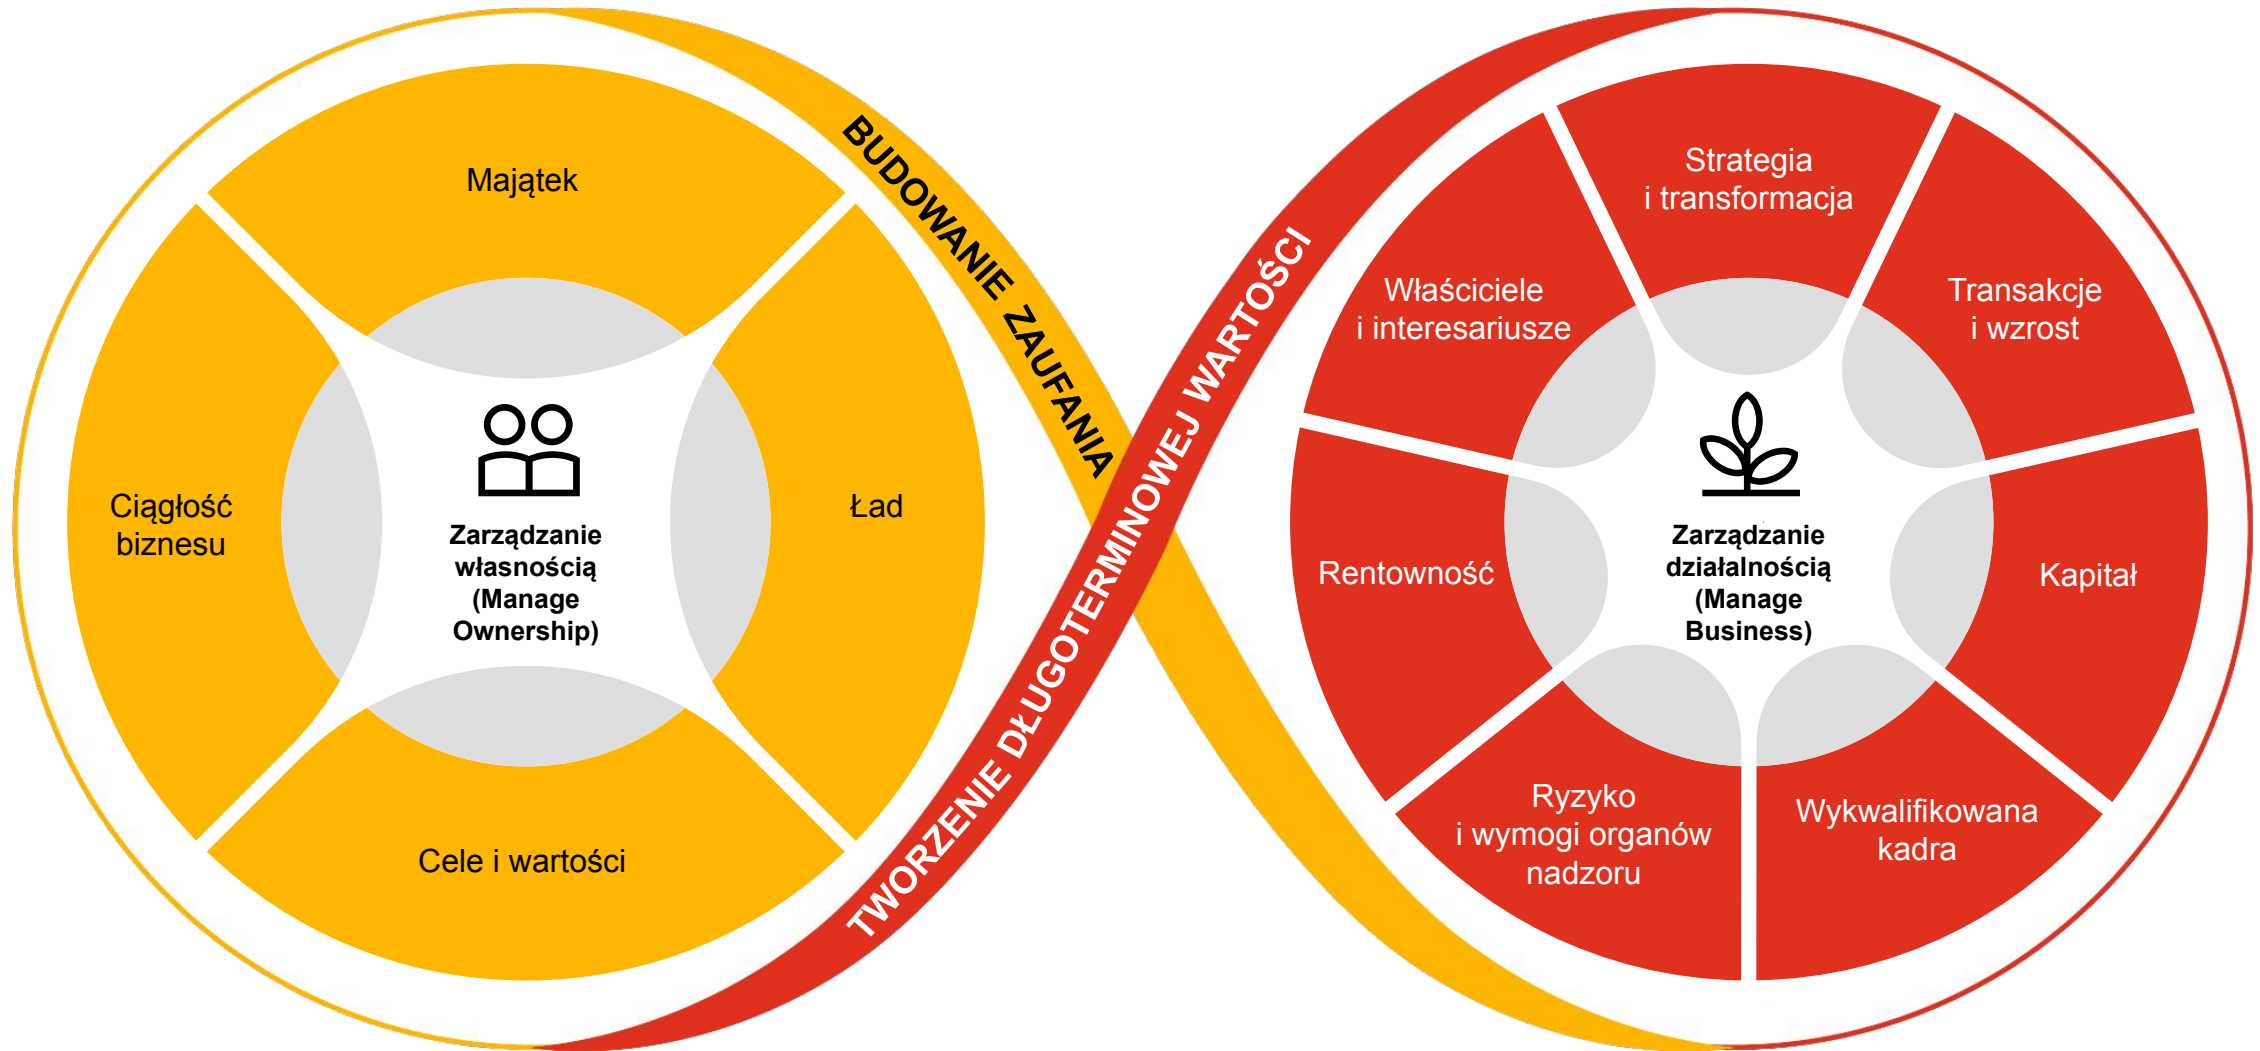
Majątek

Ciągłość biznesu

Ład

Cele i wartości

Zarządzanie własnością (Manage Ownership)

BUDOWANIE ZAUFANIA

TWORZENIE DŁUGOTERMINOWEJ WARTOŚCI

Strategia i transformacja

Właściciele i interesariusze

Transakcje i wzrost

Rentowność

Zarządzanie działalnością (Manage Business)

Kapitał

Ryzyko i wymogi organów nadzoru

Wykwalifikowana kadra